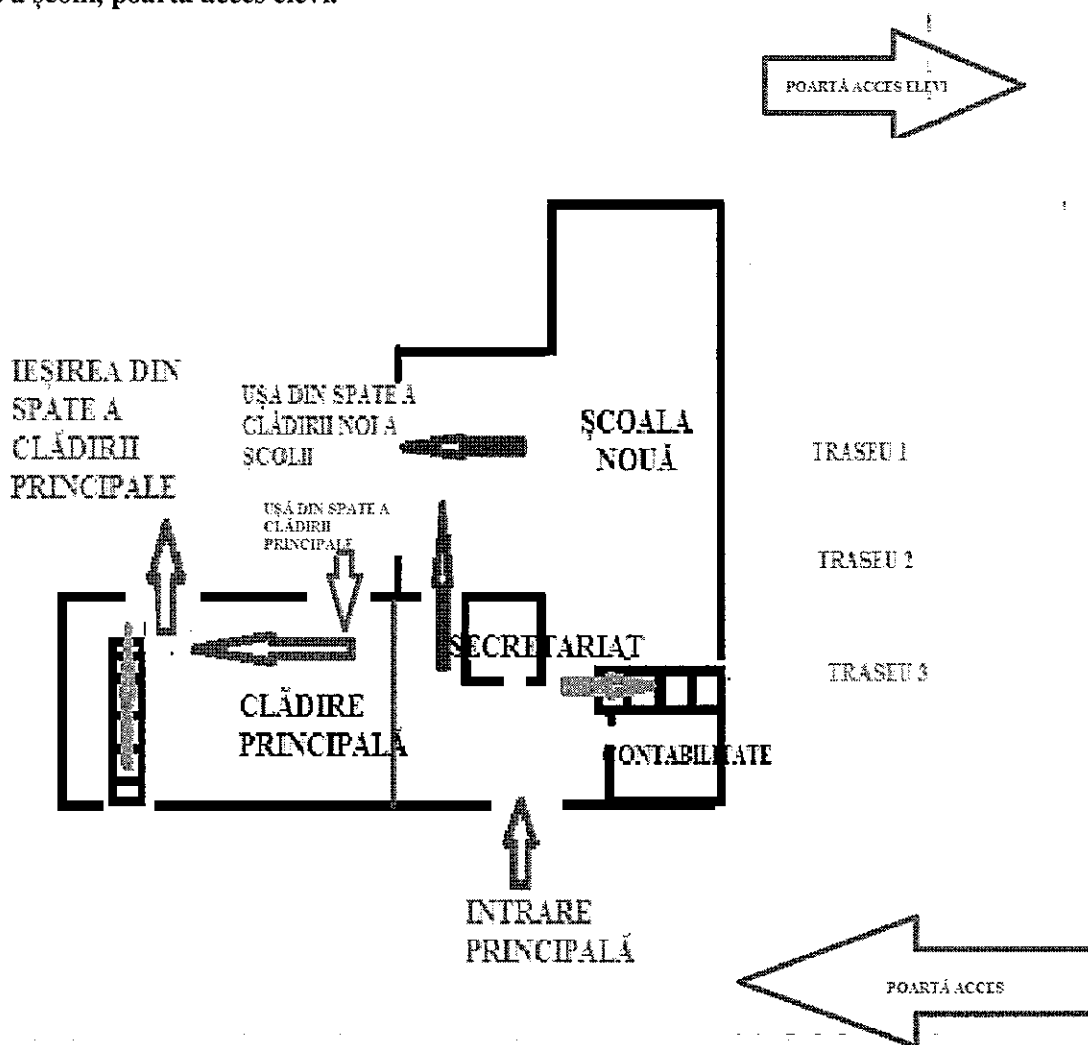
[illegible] școlii, poarta acces elevi.

POARTĂ ACCES ELEVI

IEȘIREA DIN SPATE A CLĂDIRII PRINCIPALE

UȘA DIN SPATE A CLĂDIRII NOI A ȘCOLII

ȘCOALA NOUĂ

TRASEU 1

UȘĂ DIN SPATE A CLĂDIRII PRINCIPALE

TRASEU 2

SECRETARIAT

TRASEU 3

CLĂDIRE PRINCIPALĂ

CONTABILITATE

INTRARE PRINCIPALĂ

POARTĂ ACCES